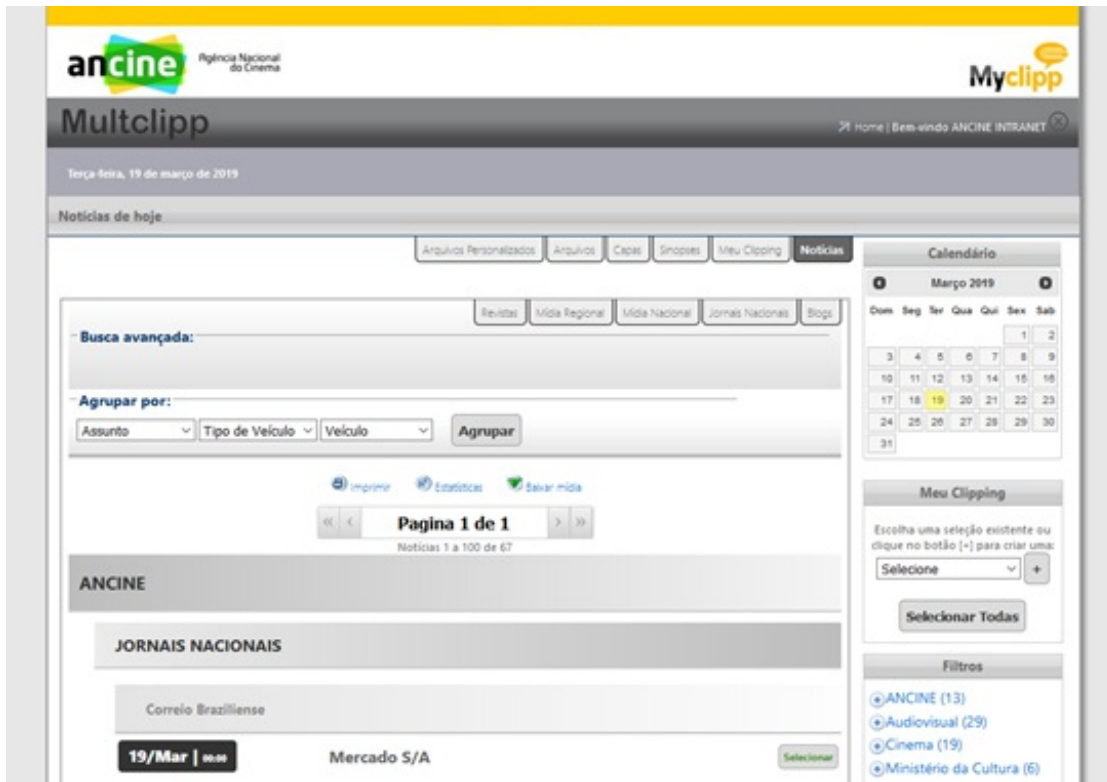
ancine Agência Nacional do Cinema

Myclipp

Multclipp

Home | Bem-vindo ANCINE INTRANET

Terça feira, 19 de março de 2019

Notícias de hoje

Arquivos Personalizados | Arquivos | Capas | Sinopses | Meu Clipping | Notícias

Revistas | Mídia Regional | Mídia Nacional | Jornais Nacionais | Blogs

Busca avançada:

Agrupar por:

Assunto | Tipo de Veículo | Veículo | Agrupar

Imprimir | Estatísticas | Baixar mídia

Pagina 1 de 1

Notícias 1 a 100 de 67

ANCINE

JORNAIS NACIONAIS

Correio Braziliense

19/Mar | 00:00

Mercado S/A

Selecionar

Calendário

Março 2019

| Dom | Seg | Ter | Qua | Qui | Sex | Sab |
|---|---|---|---|---|---|---|
| | | | | | 1 | 2 |
| 3 | 4 | 5 | 6 | 7 | 8 | 9 |
| 10 | 11 | 12 | 13 | 14 | 15 | 16 |
| 17 | 18 | 19 | 20 | 21 | 22 | 23 |
| 24 | 25 | 26 | 27 | 28 | 29 | 30 |
| 31 | | | | | | |

Meu Clipping

Escolha uma seleção existente ou clique no botão [+] para criar uma:

Selecione

+

Selecionar Todas

Filtros

ANCINE (13)
Audiovisual (29)
Cinema (19)
Ministério da Cultura (6)